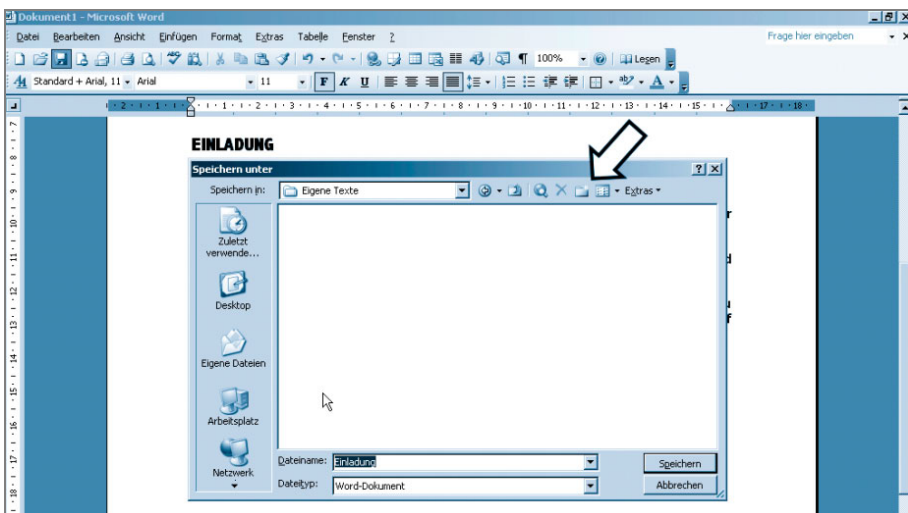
Dokument1 - Microsoft Word

Datei Bearbeiten Ansicht Einfügen Format Extras Tabelle Fenster ?

Frage hier eingeben

100%

Lesen

Standard + Arial, 11 Arial 11

F K U

EINLADUNG

Speichern unter

Speichern in: Eigene Texte

Extras

Zuletzt verwende...

Desktop

Eigene Dateien

Arbeitsplatz

Netzwerk

Dateiname: Einladung

Dateityp: Word-Dokument

Speichern

Abbrechen